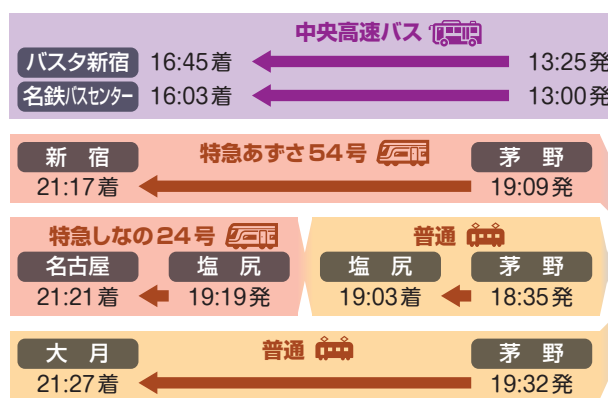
中央高速バス

バスタ新宿 16:45着 13:25発

名鉄バスセンター 16:03着 13:00発

特急あずさ54号

新　宿 21:17着

茅　野 19:09発

特急しなの24号

名古屋 21:21着

塩　尻 19:19発

普通

塩　尻 19:03着

茅　野 18:35発

普通

大　月 21:27着

茅　野 19:32発